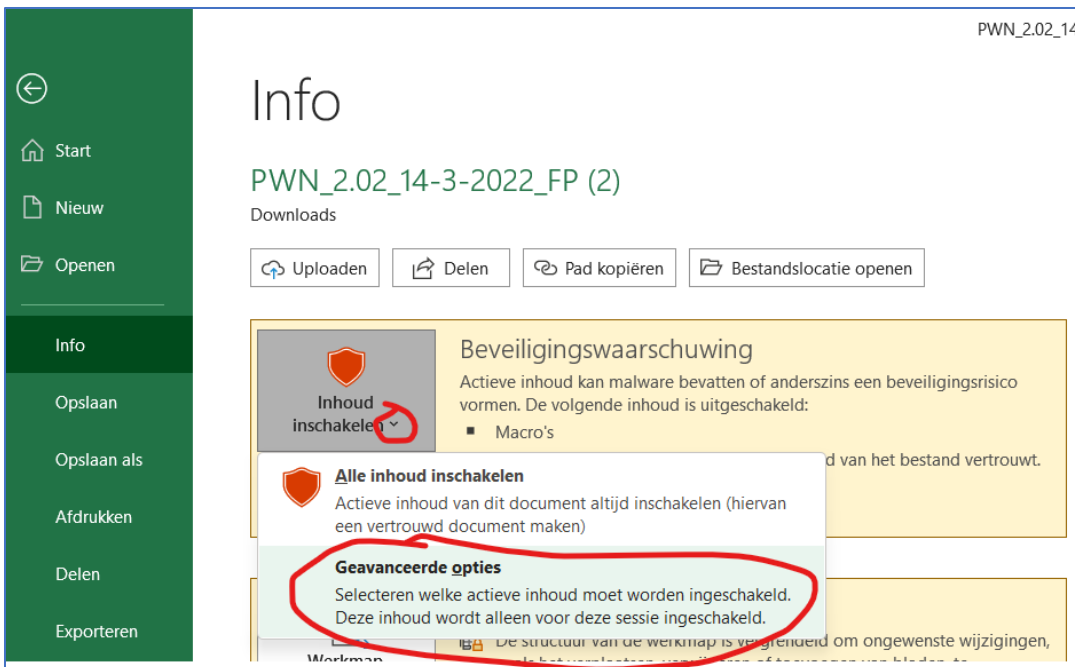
PWN_2.02_14

Start

Nieuw

Openen

Info

Opslaan

Opslaan als

Afdrukken

Delen

Exporteren

Info

PWN_2.02_14-3-2022_FP (2)

Downloads

Uploaden

Delen

Pad kopiëren

Bestandslocatie openen

Inhoud inschakelen

Beveiligingswaarschuwing

Actieve inhoud kan malware bevatten of anderszins een beveiligingsrisico vormen. De volgende inhoud is uitgeschakeld:

Macro's

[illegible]d van het bestand vertrouwt.

Alle inhoud inschakelen

Actieve inhoud van dit document altijd inschakelen (hiervan een vertrouwd document maken)

Geavanceerde opties

Selecteren welke actieve inhoud moet worden ingeschakeld. Deze inhoud wordt alleen voor deze sessie ingeschakeld.

De structuur van de werkmap is vergrendeld om ongewenste wijzigingen, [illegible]

Werkmap